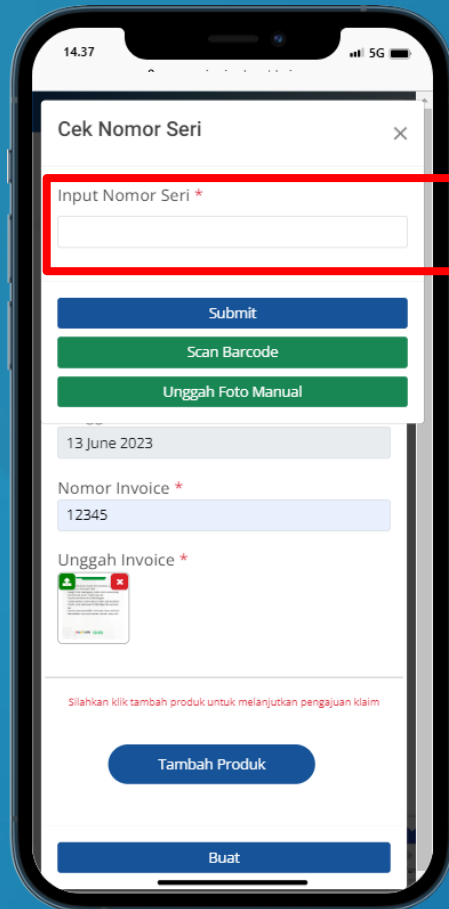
14.37

5G

Cek Nomor Seri

×

Input Nomor Seri *

Submit

Scan Barcode

Unggah Foto Manual

13 June 2023

Nomor Invoice *

12345

Unggah Invoice *

Silahkan klik tambah produk untuk melanjutkan pengajuan klaim

Tambah Produk

Buat